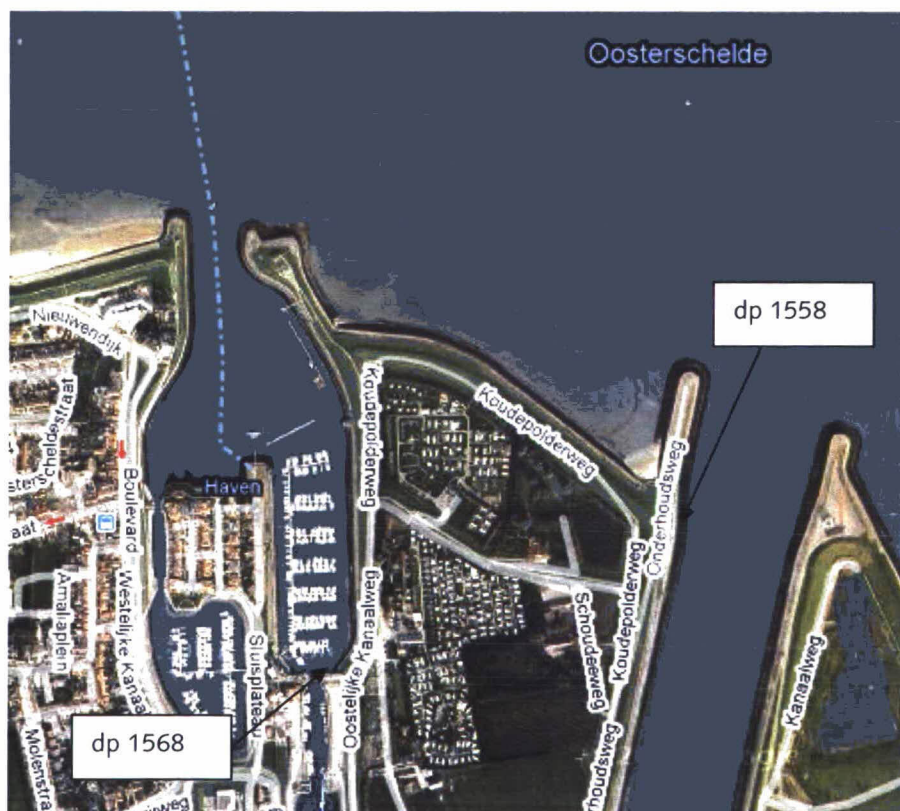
Oosterschelde

dp 1558

Nieuwendijk

sterscheldestraat

aat

Boulevard

Westelijke Kanaal

Amaliaplein

Molenstra

weg

Haven

Sluisplateau

Koudepolderweg

Oostelijke Kanaalweg

Koudepolderweg

Schoudeeweg

Koudepolderweg

Onderhoudsweg

houdsweg

Kanaalweg

dp 1568